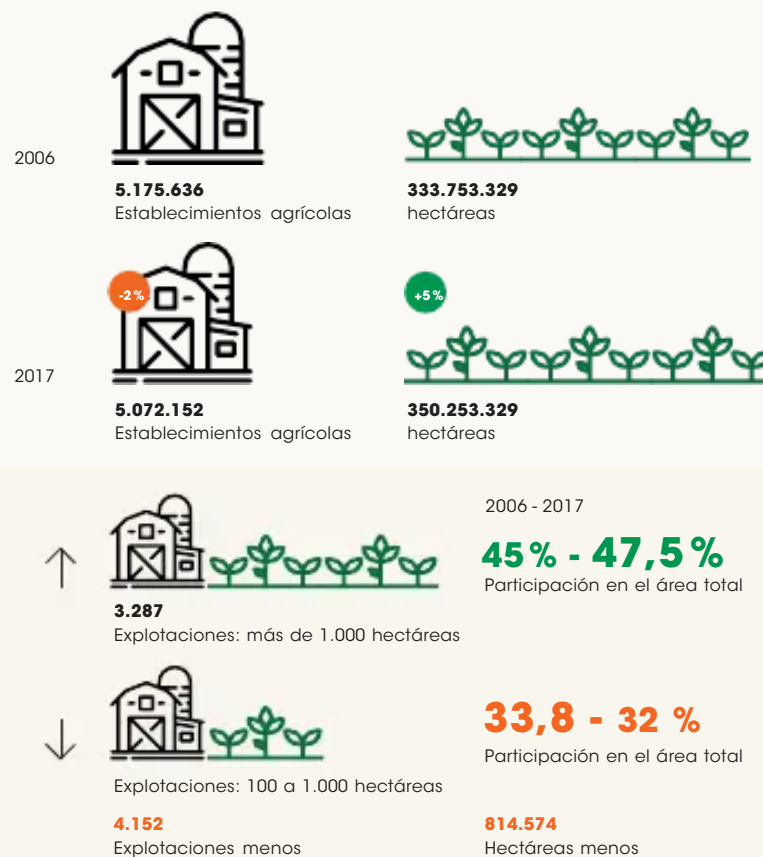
2006

5.175.636
Establecimientos agrícolas

333.753.329
hectáreas

2017

-2%

+5%

5.072.152
Establecimientos agrícolas

350.253.329
hectáreas

2006 - 2017

45% - 47,5%
Participación en el área total

3.287
Explotaciones: más de 1.000 hectáreas

33,8 - 32 %

Participación en el área total

Explotaciones: 100 a 1.000 hectáreas

4.152
Explotaciones menos

814.574
Hectáreas menos